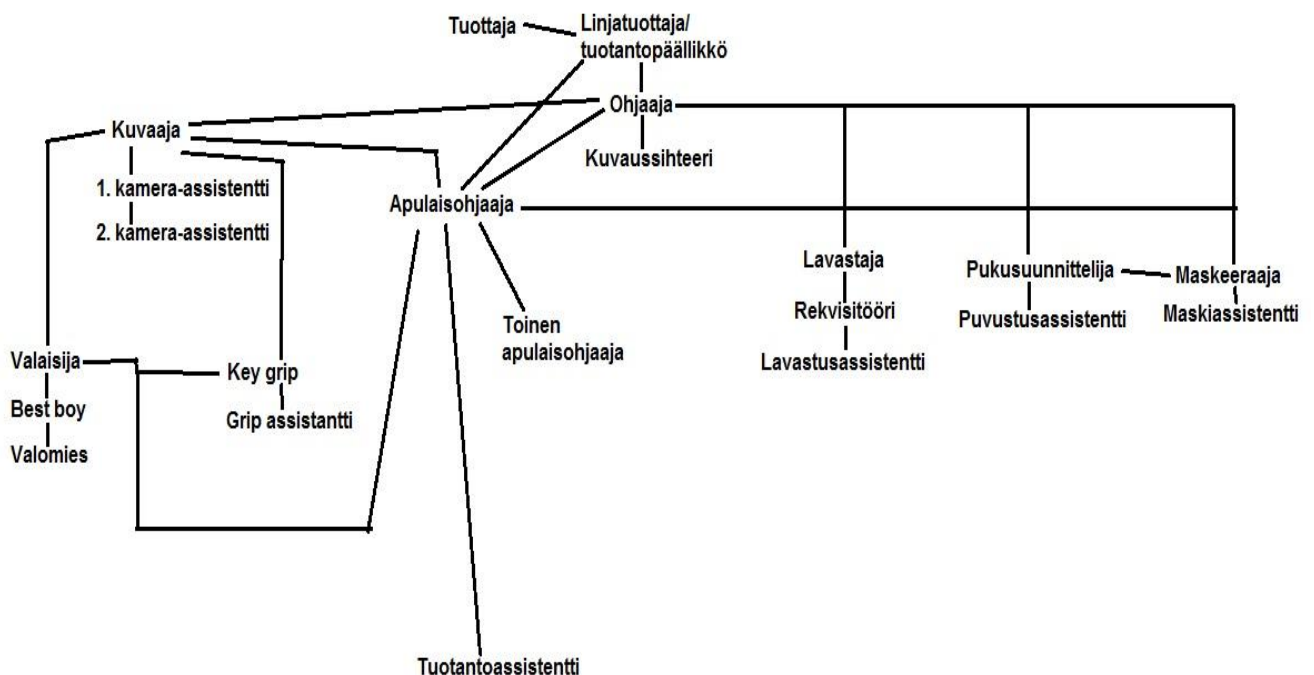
Tuottaja

Linjatuottaja/ tuotantopäällikkö

Ohjaaja

Kuvaussihteeri

Kuvaaja

1. kamera-assistentti

2. kamera-assistentti

Apulaisohjaaja

Toinen apulaisohjaaja

Lavastaja

Rekvisitööri

Lavastusassistentti

Pukusuunnittelija

Puvustusassistentti

Maskeeraaja

Maskiassistentti

Valaisija

Best boy

Valomies

Key grip

Grip assistantti

Tuotantoassistentti